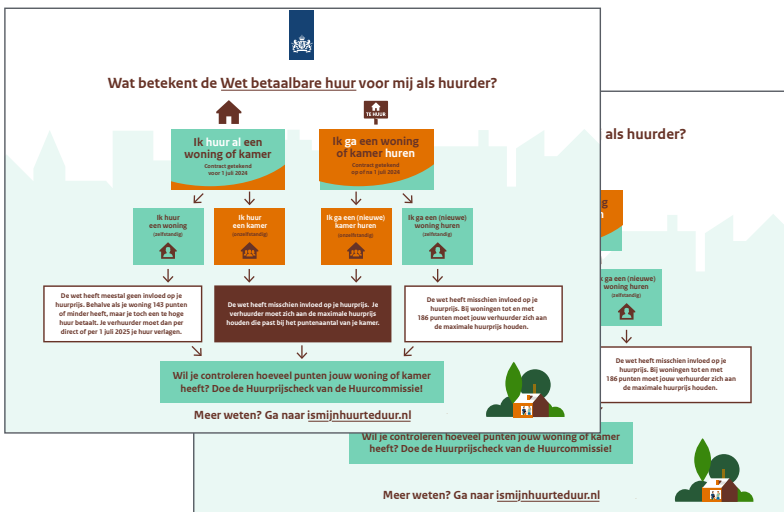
Wat betekent de Wet betaalbare huur voor mij als huurder?

TE HUUR

Ik huur al een woning of kamer
Contract getekend voor 1 juli 2024

Ik ga een woning of kamer huren
Contract getekend op of na 1 juli 2024

Ik huur een woning (zelfstandig)

Ik huur een kamer (onzelfstandig)

Ik ga een (nieuwe) kamer huren (onzelfstandig)

Ik ga een (nieuwe) woning huren (zelfstandig)

De wet heeft meestal geen invloed op je huurprijs. Behalve als je woning 143 punten of minder heeft, maar je toch een te hoge huur betaalt. Je verhuurder moet dan per direct of per 1 juli 2025 je huur verlagen.

De wet heeft misschien invloed op je huurprijs. Je verhuurder moet zich aan de maximale huurprijs houden die past bij het puntenaantal van je kamer.

De wet heeft misschien invloed op je huurprijs. Bij woningen tot en met 186 punten moet jouw verhuurder zich aan de maximale huurprijs houden.

Wil je controleren hoeveel punten jouw woning of kamer heeft? Doe de Huurprijscheck van de Huurcommissie!

Meer weten? Ga naar ismijnhuurteduur.nl

als huurder?

Ik ga een (nieuwe) woning huren (zelfstandig)

De wet heeft misschien invloed op je huurprijs. Bij woningen tot en met 186 punten moet jouw verhuurder zich aan de maximale huurprijs houden.

Wil je controleren hoeveel punten jouw woning of kamer heeft? Doe de Huurprijscheck van de Huurcommissie!

Meer weten? Ga naar ismijnhuurteduur.nl